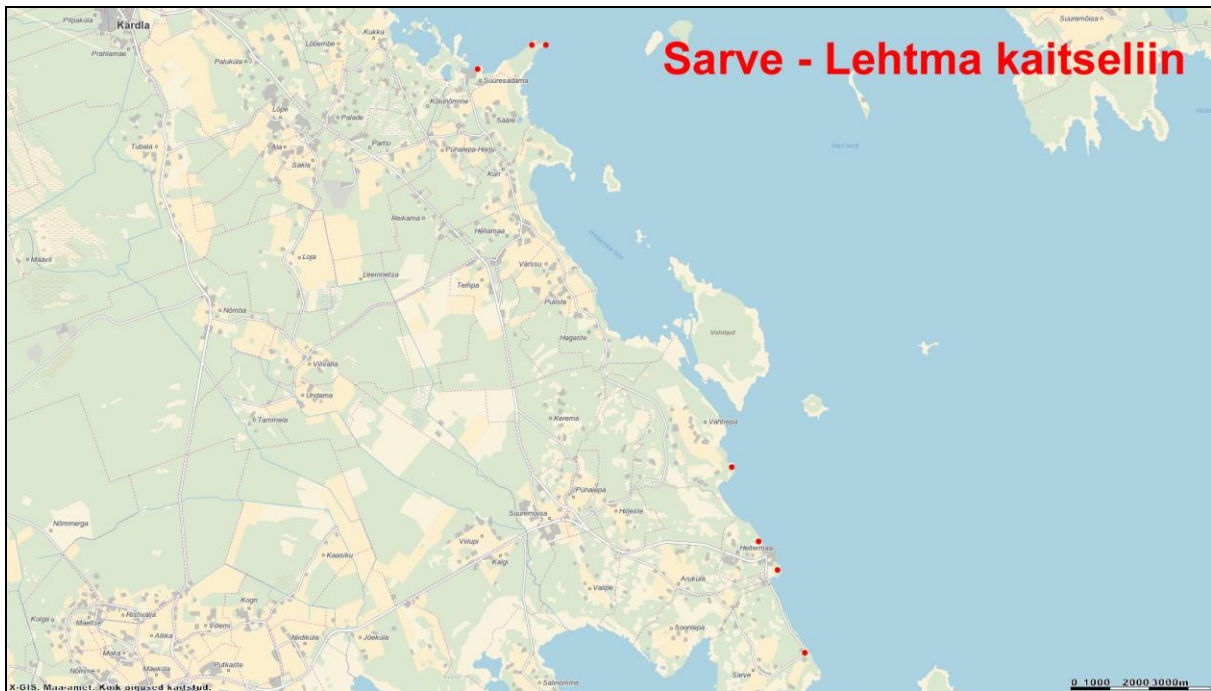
Sarve - Lehtma kaitseliin

Pihlakula
Kärdla
Paluküla
Lõpe
Palade
Partsi
Tubala
Aia
Sakla
Kukka
Lõbembe
Suuresadama
Kõrgessaare
Kõlunõmme
Sääre
Pühalepa-Harju
Kuri
Reikama
Hellamaa
Loja
Leerimetsa
Vārssu
Tempa
Pulsta
Hagaste
Mäavli
Nõmba
Viilvalla
Undama
Tammela
Kerema
Vohilaid
Vahtrepa
Pühalepa
Hilleste
Suuremõisa
Heltermaa
Vilupi
Kalgi
Valgu
Anuküla
Nõmmerga
Kaasiku
Kogri
Rootsallja
Vilemi
Allika
Nidiküla
Jõeküla
Putkaste
Soonlepa
Salinõmme
Sarve
Suuremõisa

X-GIS. Maa-amet. Kõik õigused kaitstud.
0 1000 2000 3000m